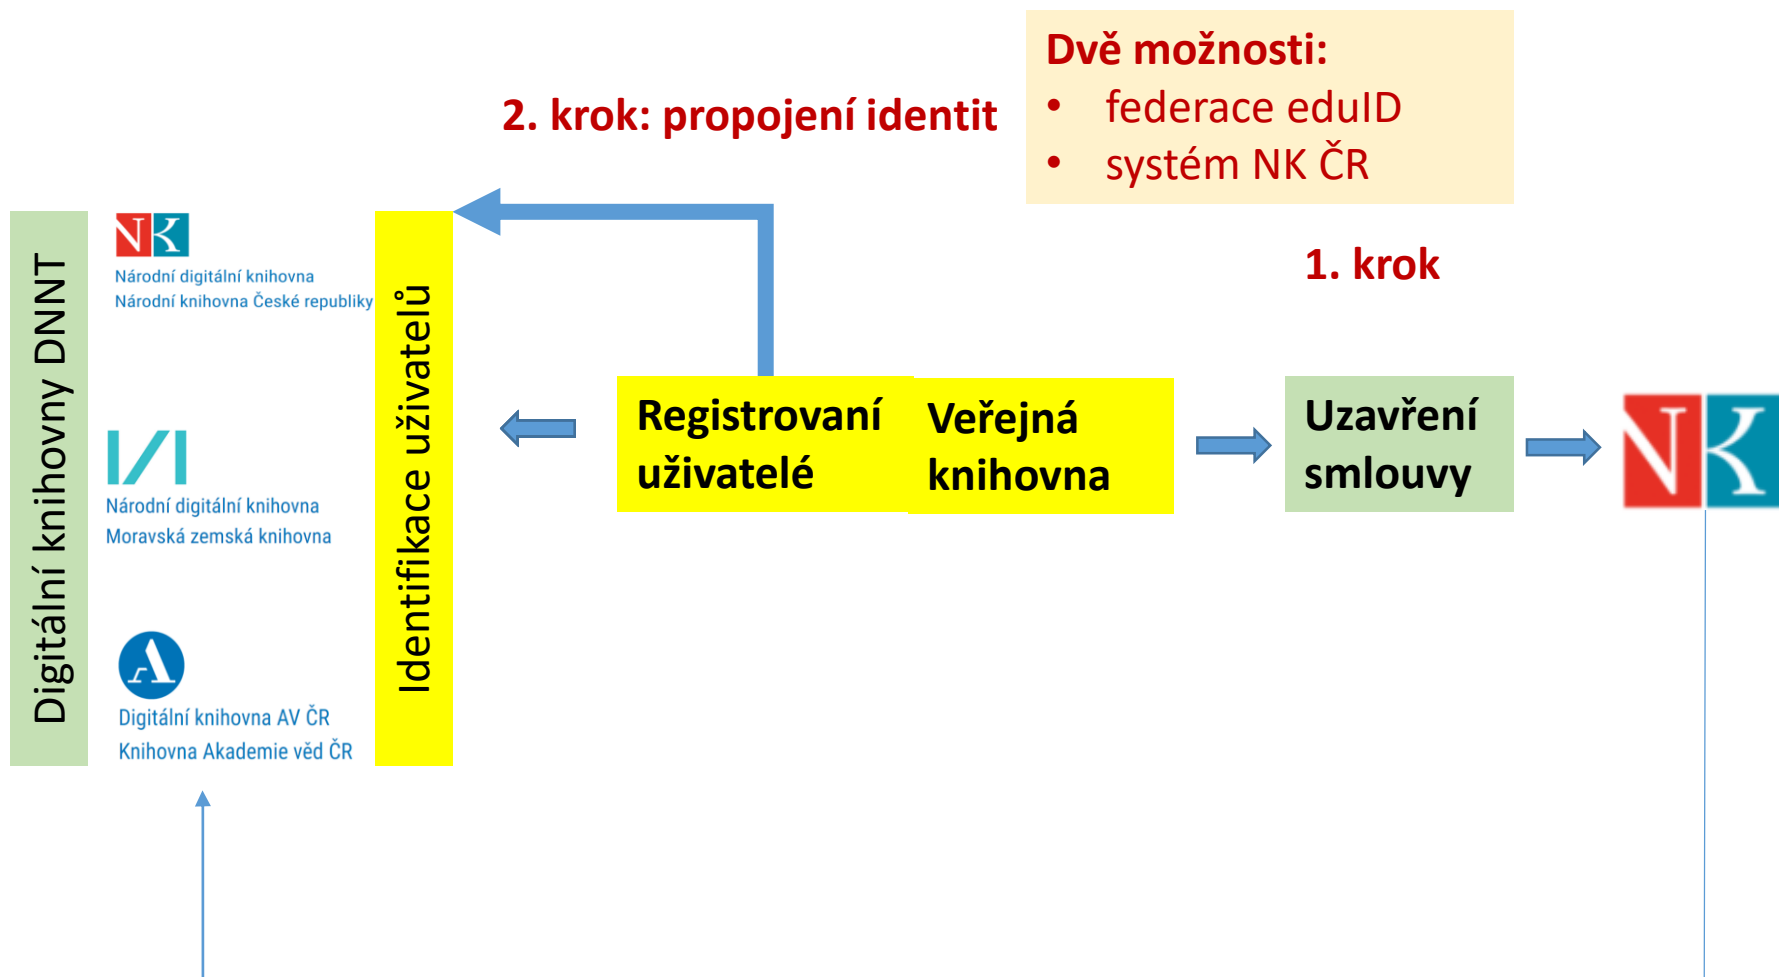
2. krok: propojení identit

Dvě možnosti:
- federace eduID
- systém NK ČR

1. krok

Digitální knihovny DNNT

NK
Národní digitální knihovna
Národní knihovna České republiky

Národní digitální knihovna
Moravská zemská knihovna

Digitální knihovna AV ČR
Knihovna Akademie věd ČR

Identifikace uživatelů

Registrovaní uživatelé

Veřejná knihovna

Uzavření smlouvy

NK